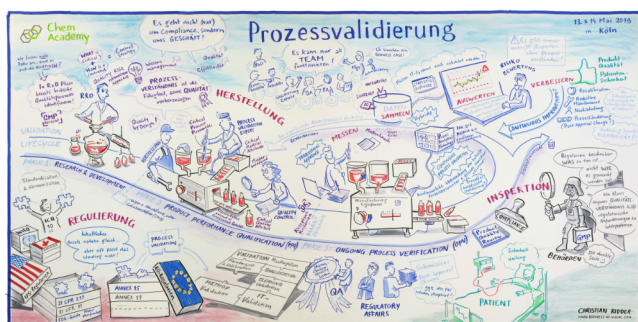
Chem Academy

Prozessvalidierung

13. & 14. Mai 2019 in Köln

Es geht nicht (nur) um Compliance, sondern ums GESCHÄFT!

Es kann nur als TEAM funktionieren

Wie können wir Prozesse so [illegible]

In R&D Phase bereits bisherige Qualitätsprozesse mitentwickeln!

R&D

QbD

Quality by Design

PROZESS-VERSTÄNDNIS ist die Fähigkeit, eine QUALITÄT vorherzusagen

HERSTELLUNG

MESSEN

DATEN SAMMELN

AUSWERTEN

VERBESSERN

RISIKO-BEWERTUNG

KONTINUIERLICHE VERBESSERUNG

Produkt-Qualität = Patienten-Sicherheit

VALIDATION LIFECYCLE

PHASE 1: RESEARCH & DEVELOPMENT

PRODUCT PERFORMANCE QUALIFICATION (PPQ)

ONGOING PROCESS VERIFICATION (OPV)

REGULIERUNG

INSPEKTION

COMPLIANCE

GMP

ICH

21 CFR 211

ANNEX 15

ANNEX 11

VALIDATION MASTER PLAN

QUALITY CONTROL

QA

REGULATORY AFFAIRS

PATIENT

BEHÖRDEN

CHRISTIAN RIDDER